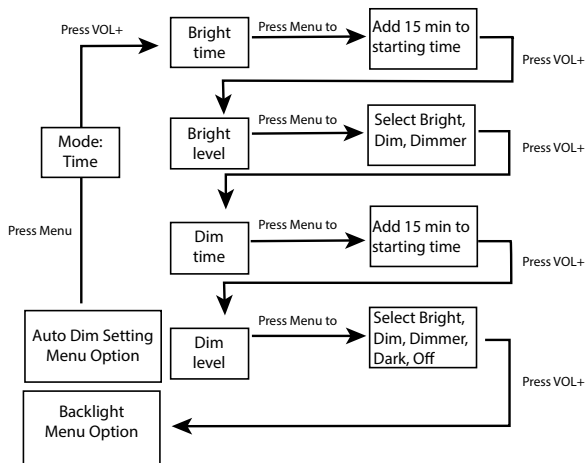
Press VOL+

Bright time

Press Menu to

Add 15 min to starting time

Press VOL+

Mode: Time

Bright level

Press Menu to

Select Bright, Dim, Dimmer

Press VOL+

Press Menu

Dim time

Press Menu to

Add 15 min to starting time

Press VOL+

Auto Dim Setting Menu Option

Dim level

Press Menu to

Select Bright, Dim, Dimmer, Dark, Off

Press VOL+

Backlight Menu Option